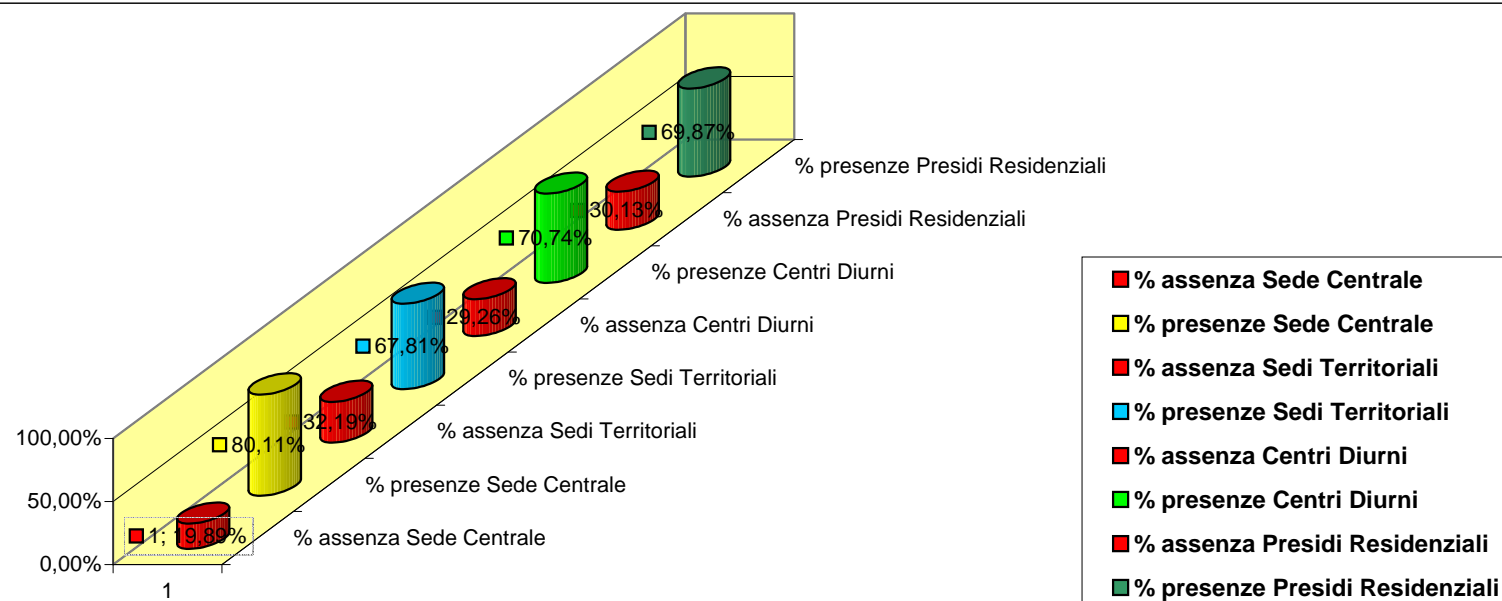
100,00%
50,00%
0,00%
1

1; 19,89%
80,11%
32,19%
67,81%
29,26%
70,74%
30,13%
69,87%

% assenza Sede Centrale
% presenze Sede Centrale
% assenza Sedi Territoriali
% presenze Sedi Territoriali
% assenza Centri Diurni
% presenze Centri Diurni
% assenza Presidi Residenziali
% presenze Presidi Residenziali

% assenza Sede Centrale
% presenze Sede Centrale
% assenza Sedi Territoriali
% presenze Sedi Territoriali
% assenza Centri Diurni
% presenze Centri Diurni
% assenza Presidi Residenziali
% presenze Presidi Residenziali